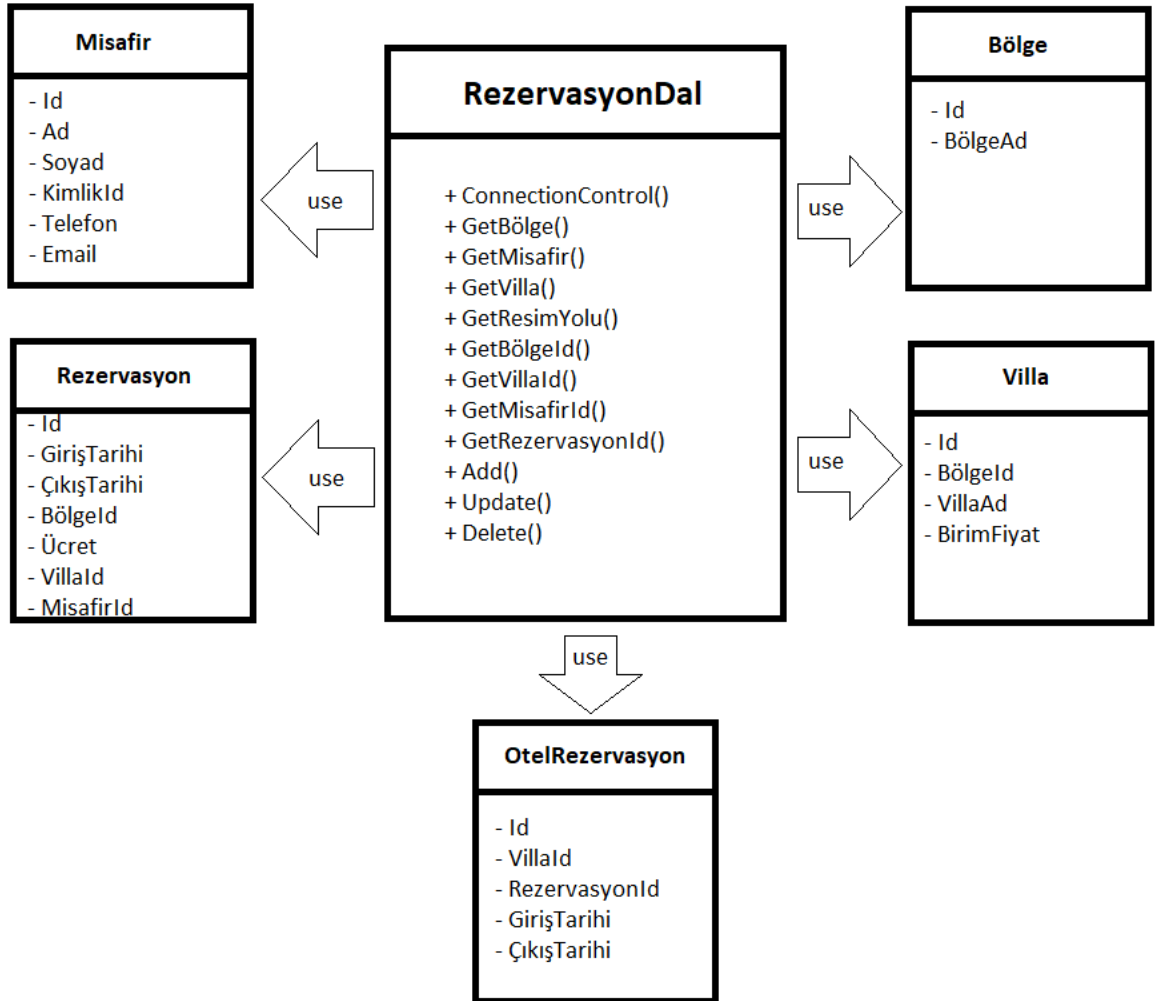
Misafir

- Id
- Ad
- Soyad
- KimlikId
- Telefon
- Email

use

RezervasyonDal

+ ConnectionControl()
+ GetBölge()
+ GetMisafir()
+ GetVilla()
+ GetResimYolu()
+ GetBölgeId()
+ GetVillaId()
+ GetMisafirId()
+ GetRezervasyonId()
+ Add()
+ Update()
+ Delete()

use

Bölge

- Id
- BölgeAd

Rezervasyon

- Id
- GirişTarihi
- ÇıkışTarihi
- BölgeId
- Ücret
- VillaId
- MisafirId

use

use

Villa

- Id
- BölgeId
- VillaAd
- BirimFiyat

use

OtelRezervasyon

- Id
- VillaId
- RezervasyonId
- GirişTarihi
- ÇıkışTarihi